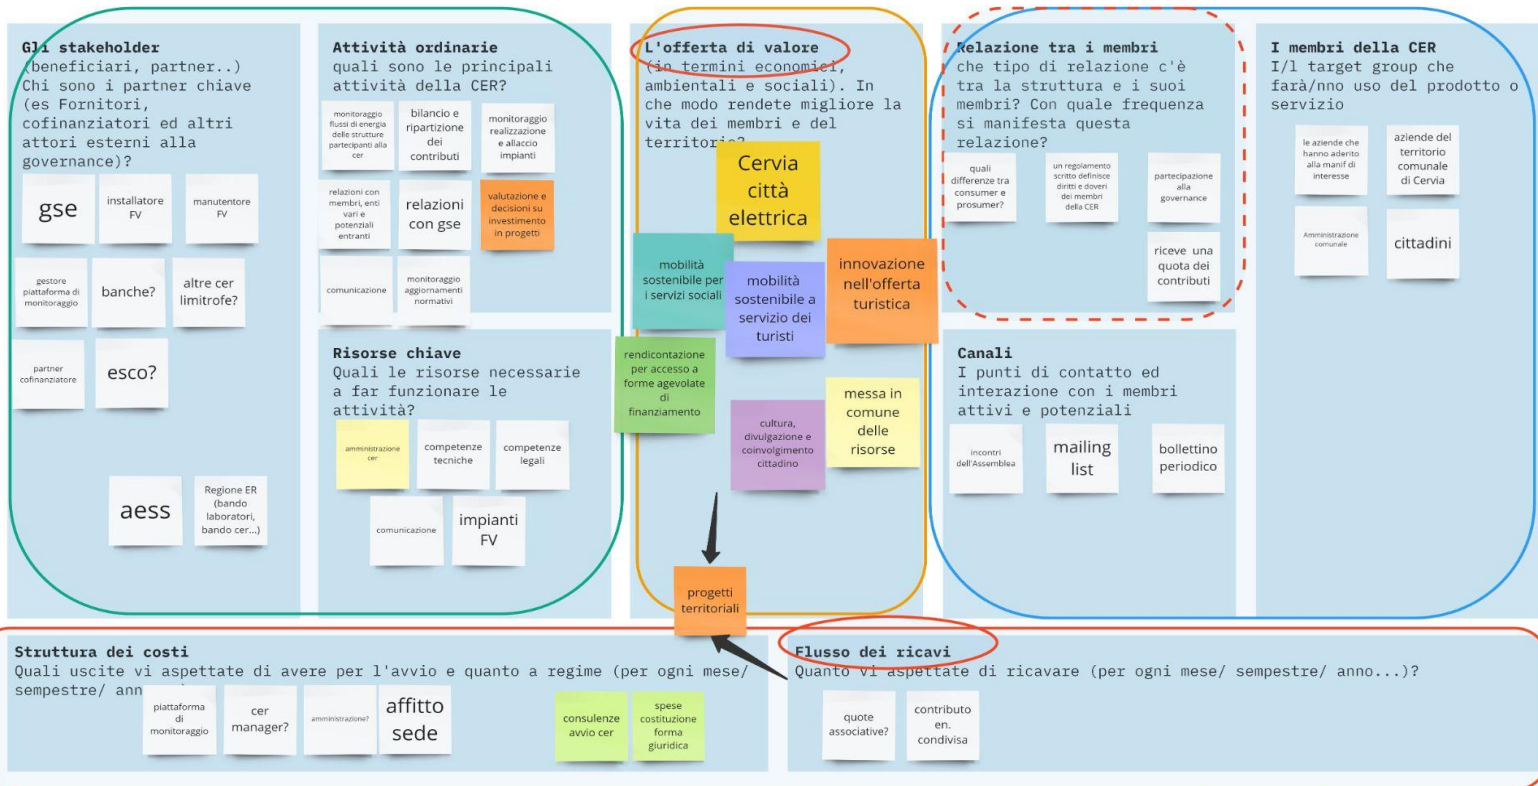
Gli stakeholder
(beneficiari, partner..)
Chi sono i partner chiave (es Fornitori, cofinanziatori ed altri attori esterni alla governance)?

gse
installatore FV
manutentore FV
gestore piattaforma di monitoraggio
banche?
altre cer limitrofe?
partner cofinanziatore
esco?
aess
Regione ER (bando laboratori, bando cer...)

Attività ordinarie
quali sono le principali attività della CER?

monitoraggio flussi di energia delle strutture partecipanti alla cer
bilancio e ripartizione dei contributi
monitoraggio realizzazione e allaccio impianti
relazioni con membri, enti vari e potenziali entranti
relazioni con gse
valutazione e decisioni su investimento in progetti
comunicazione
monitoraggio aggiornamenti normativi

Risorse chiave
Quali le risorse necessarie a far funzionare le attività?

amministrazione cer
competenze tecniche
competenze legali
comunicazione
impianti FV

L'offerta di valore
(in termini economici, ambientali e sociali). In che modo rendete migliore la vita dei membri e del territorio?

Cervia città elettrica
mobilità sostenibile per i servizi sociali
mobilità sostenibile a servizio dei turisti
innovazione nell'offerta turistica
rendicontazione per accesso a forme agevolate di finanziamento
cultura, divulgazione e coinvolgimento cittadino
messa in comune delle risorse
progetti territoriali

Relazione tra i membri
che tipo di relazione c'è tra la struttura e i suoi membri? Con quale frequenza si manifesta questa relazione?

quali differenze tra consumer e prosumer?
un regolamento scritto definisce diritti e doveri dei membri della CER
partecipazione alla governance
riceve una quota dei contributi

Canali
I punti di contatto ed interazione con i membri attivi e potenziali

incontri dell'Assemblea
mailing list
bollettino periodico

I membri della CER
I/l target group che farà/nno uso del prodotto o servizio

le aziende che hanno aderito alla manif di interesse
aziende del territorio comunale di Cervia
Amministrazione comunale
cittadini

Struttura dei costi
Quali uscite vi aspettate di avere per l'avvio e quanto a regime (per ogni mese/ sempestre/ anno...)

piattaforma di monitoraggio
cer manager?
amministrazione?
affitto sede
consulenze avvio cer
spese costituzione forma giuridica

Flusso dei ricavi
Quanto vi aspettate di ricavare (per ogni mese/ sempestre/ anno...)?

quote associative?
contributo en. condivisa